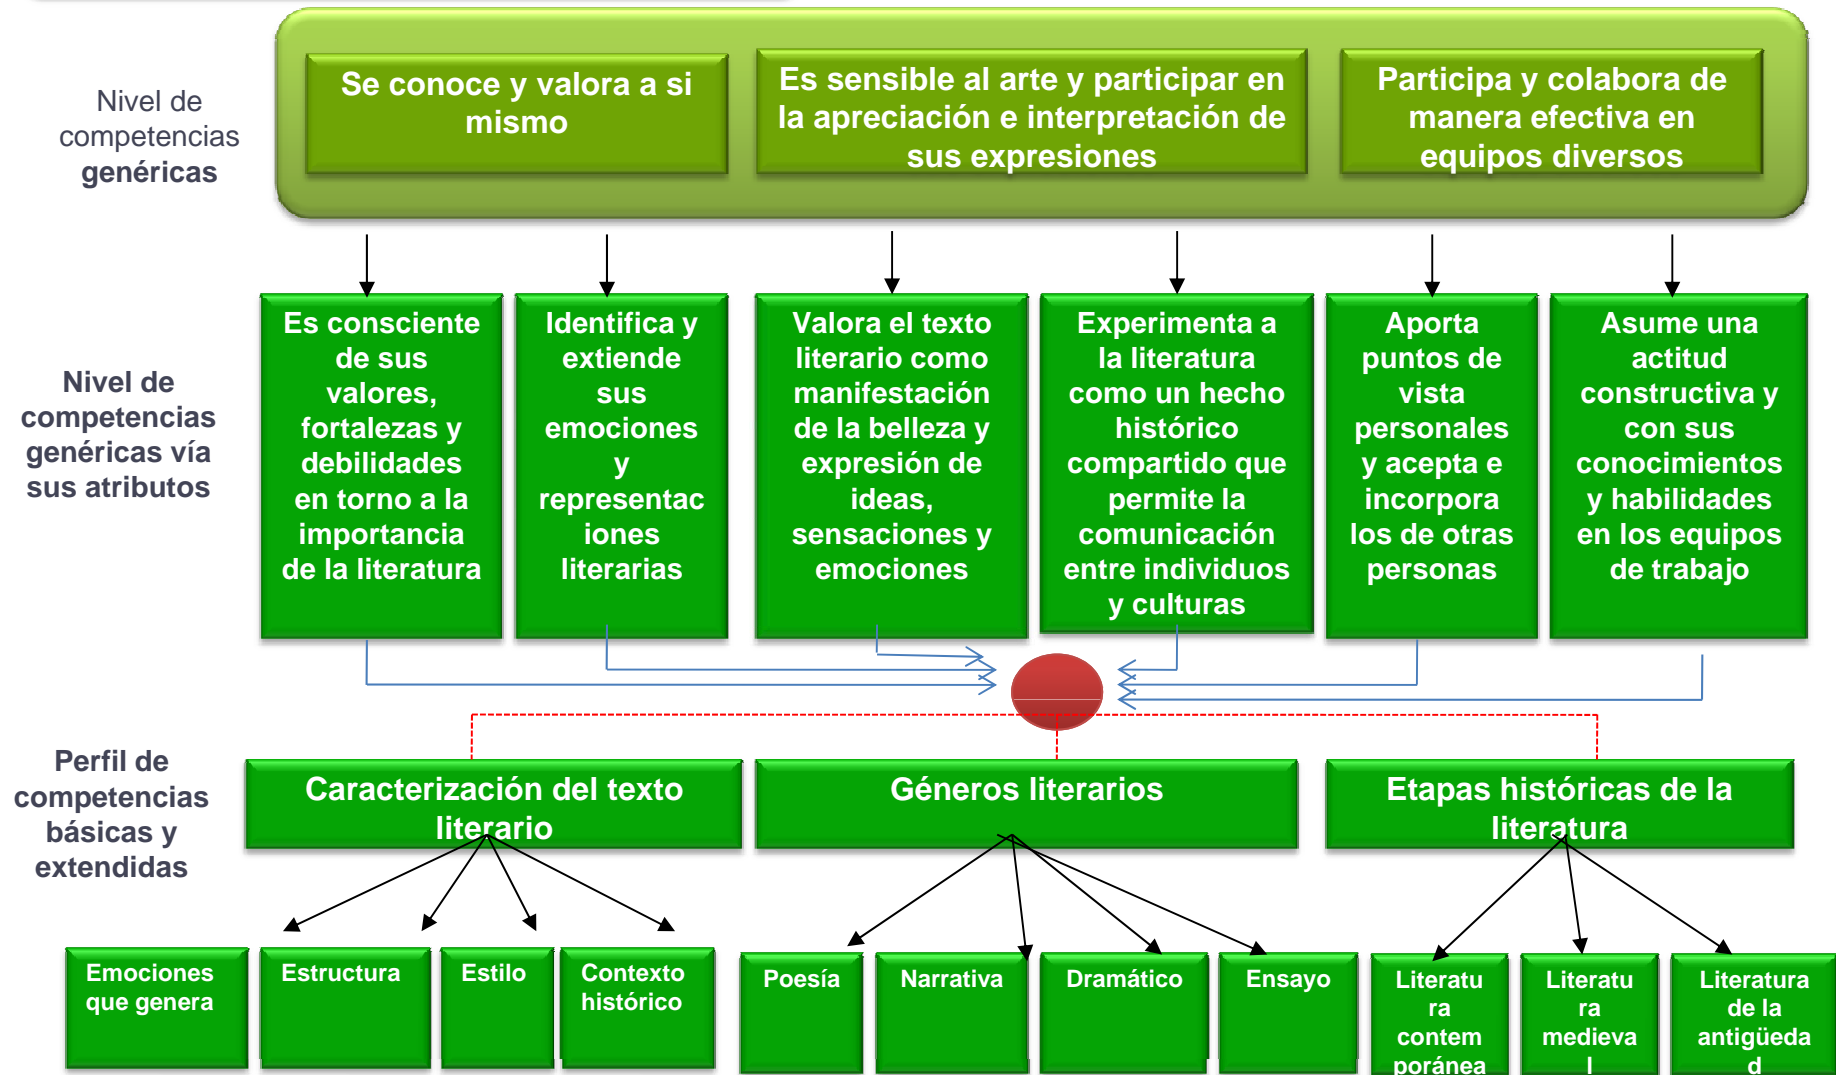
Nivel de competencias genéricas

Se conoce y valora a si mismo

Es sensible al arte y participar en la apreciación e interpretación de sus expresiones

Participa y colabora de manera efectiva en equipos diversos

Nivel de competencias genéricas vía sus atributos

Es consciente de sus valores, fortalezas y debilidades en torno a la importancia de la literatura

Identifica y extiende sus emociones y representaciones literarias

Valora el texto literario como manifestación de la belleza y expresión de ideas, sensaciones y emociones

Experimenta a la literatura como un hecho histórico compartido que permite la comunicación entre individuos y culturas

Aporta puntos de vista personales y acepta e incorpora los de otras personas

Asume una actitud constructiva y con sus conocimientos y habilidades en los equipos de trabajo

Perfil de competencias básicas y extendidas

Caracterización del texto literario

Géneros literarios

Etapas históricas de la literatura

Emociones que genera

Estructura

Estilo

Contexto histórico

Poesía

Narrativa

Dramático

Ensayo

Literatura contemporánea

Literatura medieval

Literatura de la antigüedad